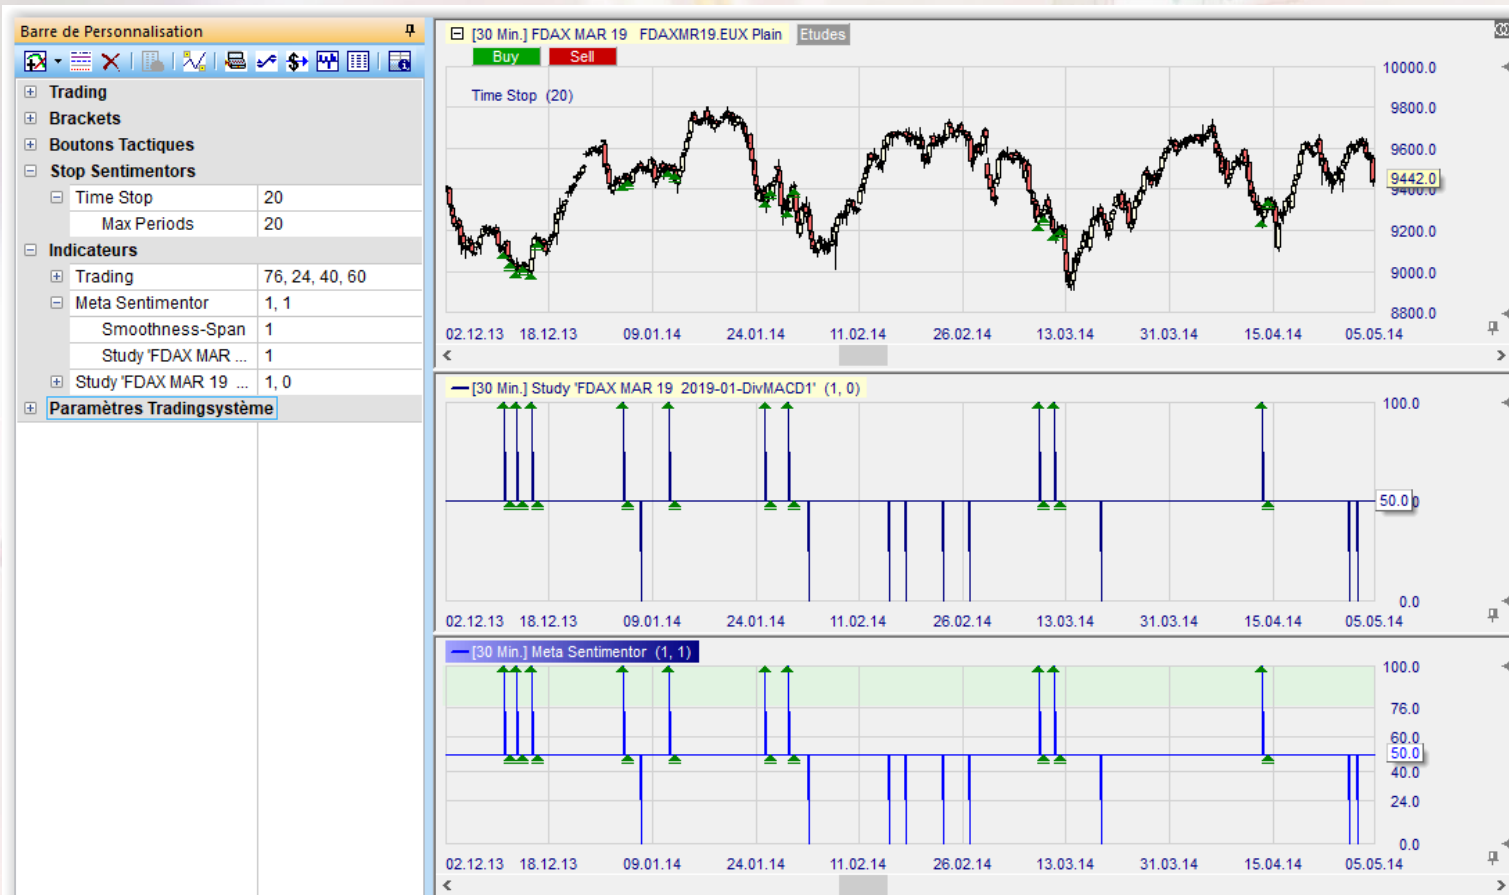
Barre de Personnalisation

Trading
Brackets
Boutons Tactiques
Stop Sentimentors

| Time Stop | 20 |
|---|---|
| Max Periods | 20 |

Indicateurs

| Trading | 76, 24, 40, 60 |
|---|---|
| Meta Sentimentor | 1, 1 |
| Smoothness-Span | 1 |
| Study 'FDAX MAR ... | 1 |
| Study 'FDAX MAR 19 ... | 1, 0 |

Paramètres Tradingsystème

[30 Min.] FDAX MAR 19 FDAXMR19.EUX Plain Etudes
Buy Sell
Time Stop (20)
10000.0
9800.0
9600.0
9442.0
9400.0
9200.0
9000.0
8800.0
02.12.13 18.12.13 09.01.14 24.01.14 11.02.14 26.02.14 13.03.14 31.03.14 15.04.14 05.05.14

[30 Min.] Study 'FDAX MAR 19 2019-01-DivMACD1' (1, 0)
100.0
50.0
0.0
02.12.13 18.12.13 09.01.14 24.01.14 11.02.14 26.02.14 13.03.14 31.03.14 15.04.14 05.05.14

[30 Min.] Meta Sentimentor (1, 1)
100.0
76.0
60.0
50.0
40.0
24.0
0.0
02.12.13 18.12.13 09.01.14 24.01.14 11.02.14 26.02.14 13.03.14 31.03.14 15.04.14 05.05.14